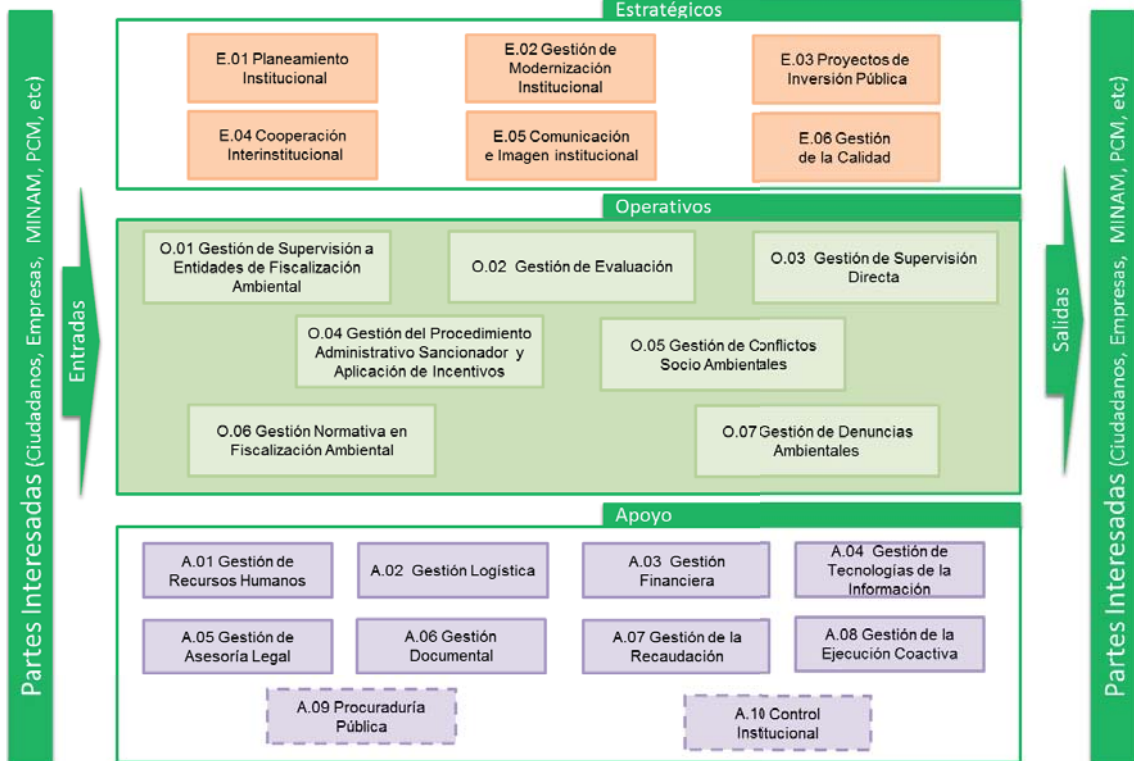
Partes Interesadas (Ciudadanos, Empresas, MINAM, PCM, etc)

Entradas

Estratégicos

E.01 Planeamiento Institucional

E.02 Gestión de Modernización Institucional

E.03 Proyectos de Inversión Pública

E.04 Cooperación Interinstitucional

E.05 Comunicación e Imagen institucional

E.06 Gestión de la Calidad

Operativos

O.01 Gestión de Supervisión a Entidades de Fiscalización Ambiental

O.02 Gestión de Evaluación

O.03 Gestión de Supervisión Directa

O.04 Gestión del Procedimiento Administrativo Sancionador y Aplicación de Incentivos

O.05 Gestión de Conflictos Socio Ambientales

O.06 Gestión Normativa en Fiscalización Ambiental

O.07 Gestión de Denuncias Ambientales

Apoyo

A.01 Gestión de Recursos Humanos

A.02 Gestión Logística

A.03 Gestión Financiera

A.04 Gestión de Tecnologías de la Información

A.05 Gestión de Asesoría Legal

A.06 Gestión Documental

A.07 Gestión de la Recaudación

A.08 Gestión de la Ejecución Coactiva

A.09 Procuraduría Pública

A.10 Control Institucional

Salidas

Partes Interesadas (Ciudadanos, Empresas, MINAM, PCM, etc)